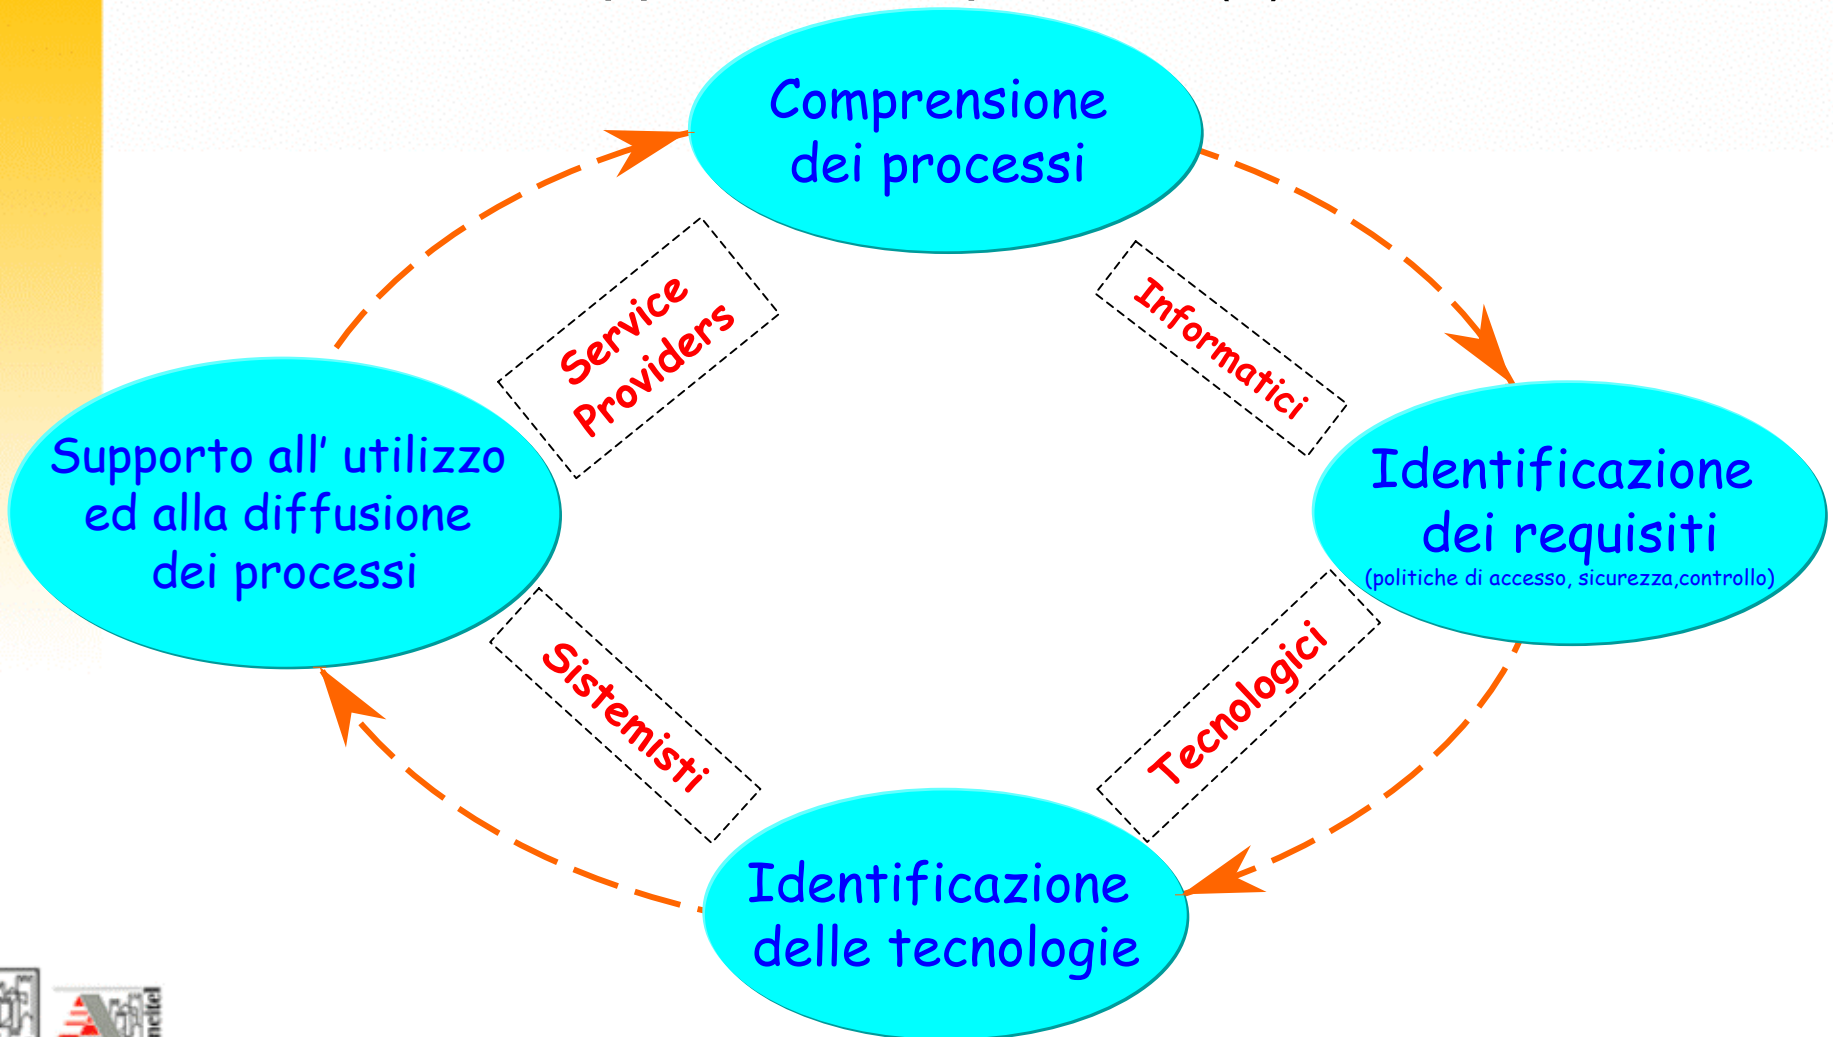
Comprensione dei processi

Informatici

Identificazione dei requisiti
(politiche di accesso, sicurezza,controllo)

Tecnologici

Identificazione delle tecnologie

Sistemisti

Supporto all' utilizzo ed alla diffusione dei processi

Service Providers